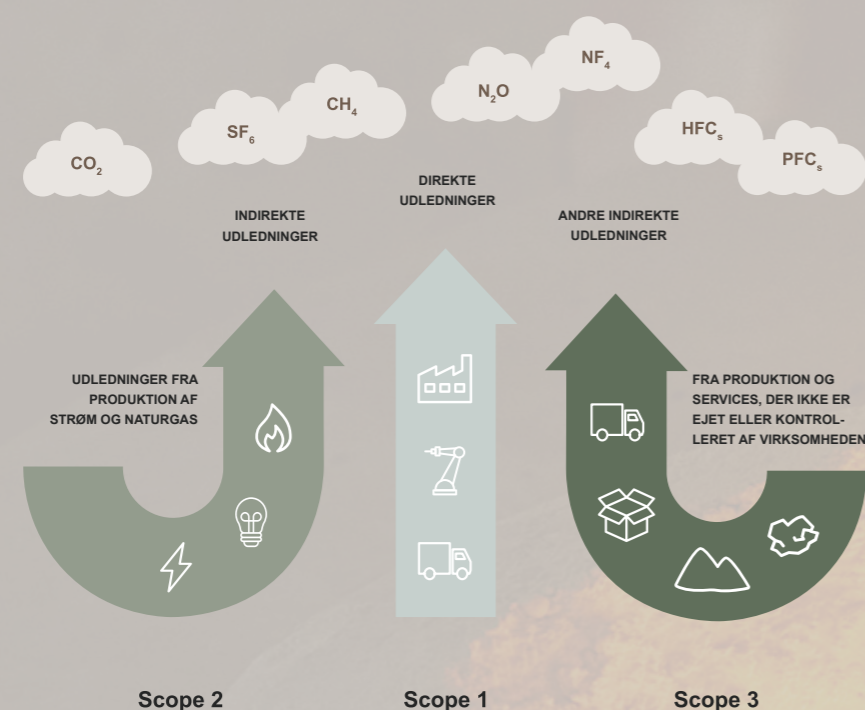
$CO_2$

$SF_6$

$CH_4$

$N_2O$

$NF_4$

$HFC_s$

$PFC_s$

INDIREKTE UDLEDNINGER

DIREKTE UDLEDNINGER

ANDRE INDIREKTE UDLEDNINGER

UDLEDNINGER FRA PRODUKTION AF STRØM OG NATURGAS

FRA PRODUKTION OG SERVICES, DER IKKE ER EJET ELLER KONTROLLERET AF VIRKSOMHEDEN

Scope 2

Scope 1

Scope 3